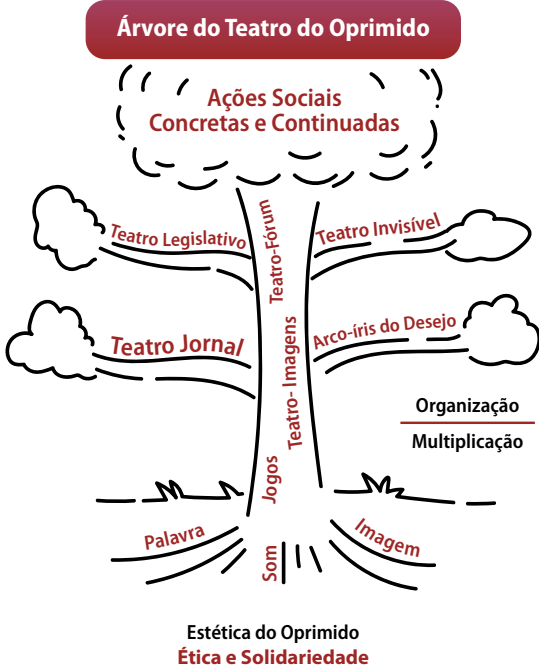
Árvore do Teatro do Oprimido

Ações Sociais
Concretas e Continuadas

Teatro Legislativo

Teatro-Fórum

Teatro Invisível

Teatro Jornal

Teatro- Imagens

Arco-íris do Desejo

Organização

Multiplicação

Jogos

Palavra

Imagem

Som

Estética do Oprimido
Ética e Solidariedade